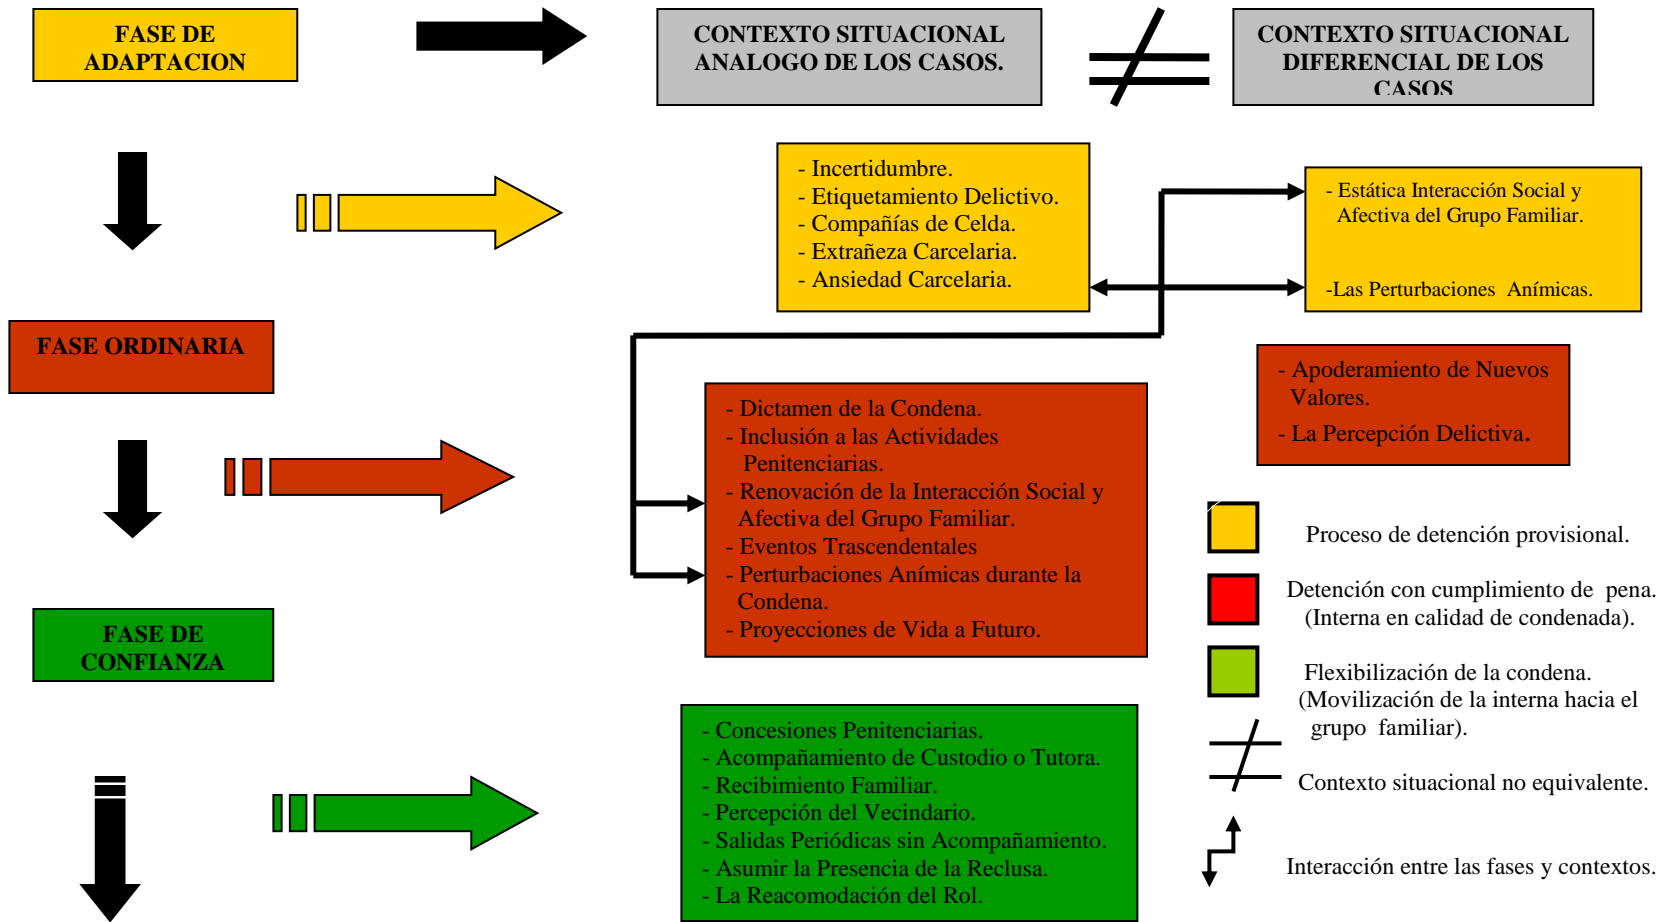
FASE DE ADAPTACION

CONTEXTO SITUACIONAL ANALOGO DE LOS CASOS.

$\neq$

CONTEXTO SITUACIONAL DIFERENCIAL DE LOS CASOS

- Incertidumbre.
- Etiquetamiento Delictivo.
- Compañías de Celda.
- Extrañeza Carcelaria.
- Ansiedad Carcelaria.

- Estática Interacción Social y Afectiva del Grupo Familiar.

-Las Perturbaciones Anímicas.

FASE ORDINARIA

- Apoderamiento de Nuevos Valores.
- La Percepción Delictiva.

- Dictamen de la Condena.
- Inclusión a las Actividades Penitenciarias.
- Renovación de la Interacción Social y Afectiva del Grupo Familiar.
- Eventos Trascendentales
- Perturbaciones Anímicas durante la Condena.
- Proyecciones de Vida a Futuro.

Proceso de detención provisional.

Detención con cumplimiento de pena. (Interna en calidad de condenada).

FASE DE CONFIANZA

Flexibilización de la condena. (Movilización de la interna hacia el grupo familiar).

Contexto situacional no equivalente.

Interacción entre las fases y contextos.

- Concesiones Penitenciarias.
- Acompañamiento de Custodio o Tutora.
- Recibimiento Familiar.
- Percepción del Vecindario.
- Salidas Periódicas sin Acompañamiento.
- Asumir la Presencia de la Reclusa.
- La Reacomodación del Rol.